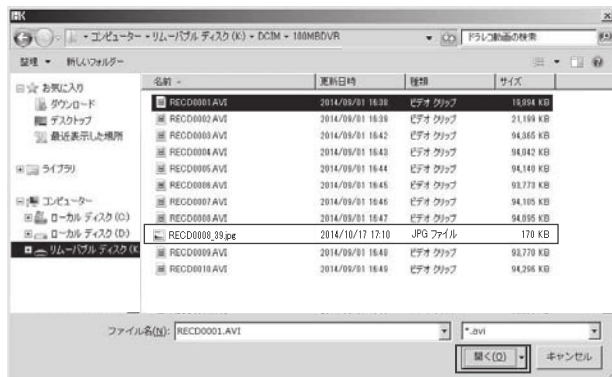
開く

コンピューター ▸ リムーバブル ディスク (K:) ▸ DCIM ▸ 100MEDVR

ドラレコ動画の検索

整理 ▾ 新しいフォルダー

お気に入り
ダウンロード
デスクトップ
最近表示した場所

ライブラリ

コンピューター
ローカル ディスク (C:)
ローカル ディスク (D:)
リムーバブル ディスク (K:)

| 名前 | 更新日時 | 種類 | サイズ |
|---|---|---|---|
| RECD0001.AVI | 2014/09/01 16:38 | ビデオ クリップ | 19,894 KB |
| RECD0002.AVI | 2014/09/01 16:39 | ビデオ クリップ | 21,199 KB |
| RECD0003.AVI | 2014/09/01 16:42 | ビデオ クリップ | 94,365 KB |
| RECD0004.AVI | 2014/09/01 16:43 | ビデオ クリップ | 94,042 KB |
| RECD0005.AVI | 2014/09/01 16:44 | ビデオ クリップ | 94,149 KB |
| RECD0006.AVI | 2014/09/01 16:45 | ビデオ クリップ | 93,770 KB |
| RECD0007.AVI | 2014/09/01 16:46 | ビデオ クリップ | 94,105 KB |
| RECD0008.AVI | 2014/09/01 16:47 | ビデオ クリップ | 94,095 KB |
| RECD0008_39.jpg | 2014/10/17 17:10 | JPG ファイル | 170 KB |
| RECD0009.AVI | 2014/09/01 16:48 | ビデオ クリップ | 92,770 KB |
| RECD0010.AVI | 2014/09/01 16:49 | ビデオ クリップ | 94,296 KB |

ファイル名(N): RECD0001.AVI

*.avi

開く(O) キャンセル